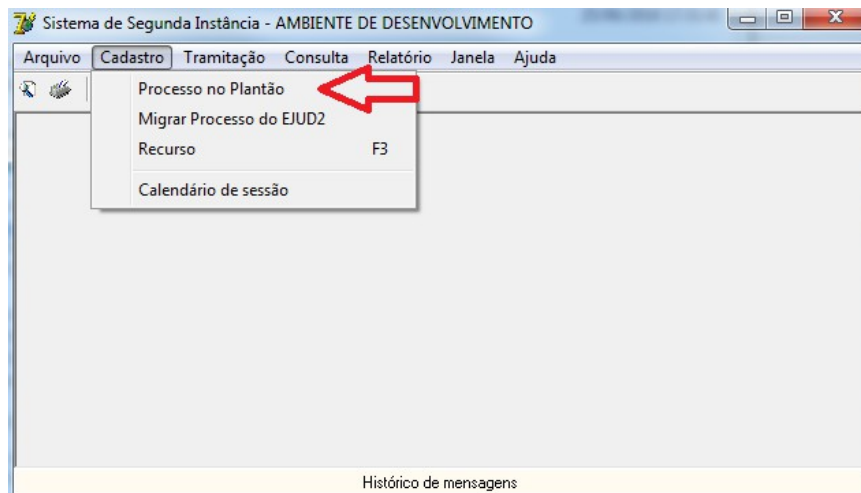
Sistema de Segunda Instância - AMBIENTE DE DESENVOLVIMENTO

Arquivo Cadastro Tramitação Consulta Relatório Janela Ajuda

Processo no Plantão
Migrar Processo do EJUD2
Recurso F3
Calendário de sessão

Histórico de mensagens